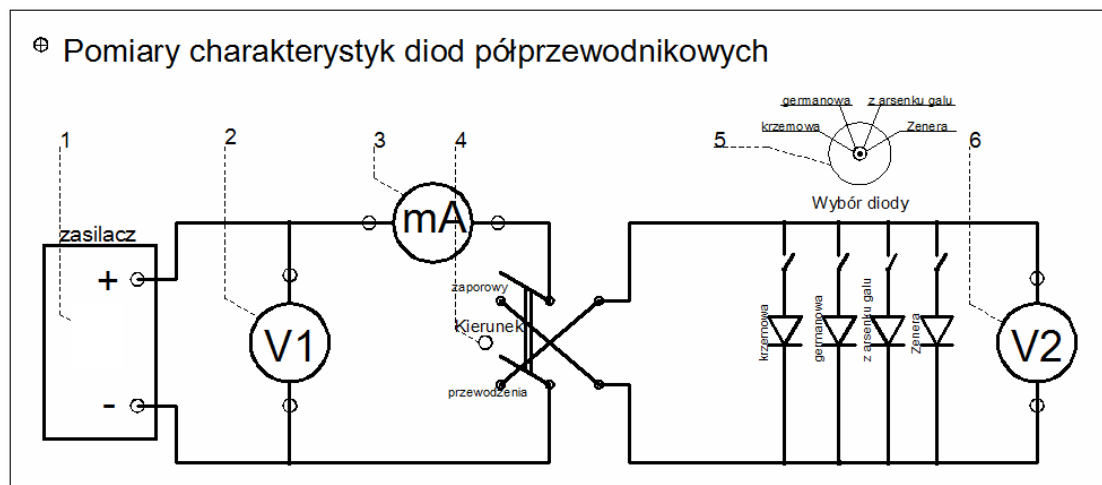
Pomiary charakterystyk diod półprzewodnikowych

1
2
3
4
5
6

germanowa
z arsenku galu
krzemowa
Zenera

Wybór diody

zasilacz
+
-

V1
mA
V2

zaporowy
Kierunek
przewodzenia

krzemowa
germanowa
z arsenku galu
Zenera